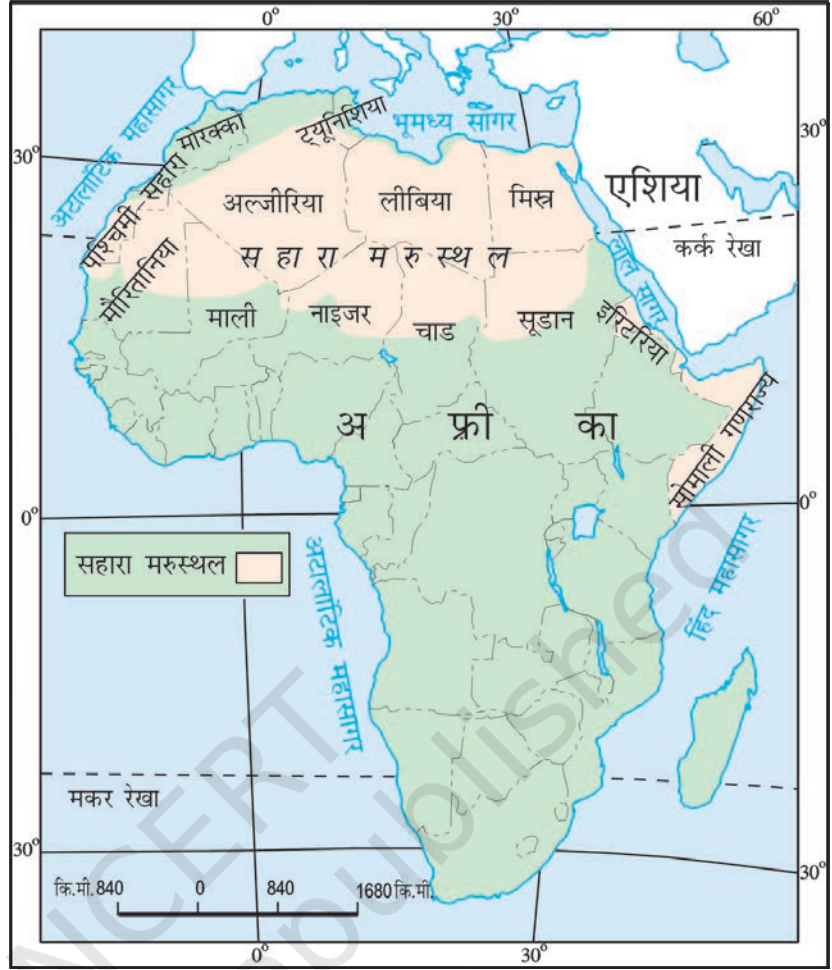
0°
30°
60°
30°
30°
अटलांटिक महासागर
मोरक्को
ट्यूनिशिया
भूमध्य सागर
पश्चिमी सहारा
अल्जीरिया
लीबिया
मिस्र
एशिया
कर्क रेखा
लाल सागर
मॉरितानिया
स हा रा म रु स्थ ल
माली
नाइजर
चाड
सूडान
इरिट्रिया
सोमाली गणराज्य
अ फ्री का
0°
0°
सहारा मरुस्थल
अटलांटिक महासागर
हिंद महासागर
मकर रेखा
30°
30°
कि.मी. 840 0 840 1680 कि.मी.
0°
30°
NCERT
Not to be republished